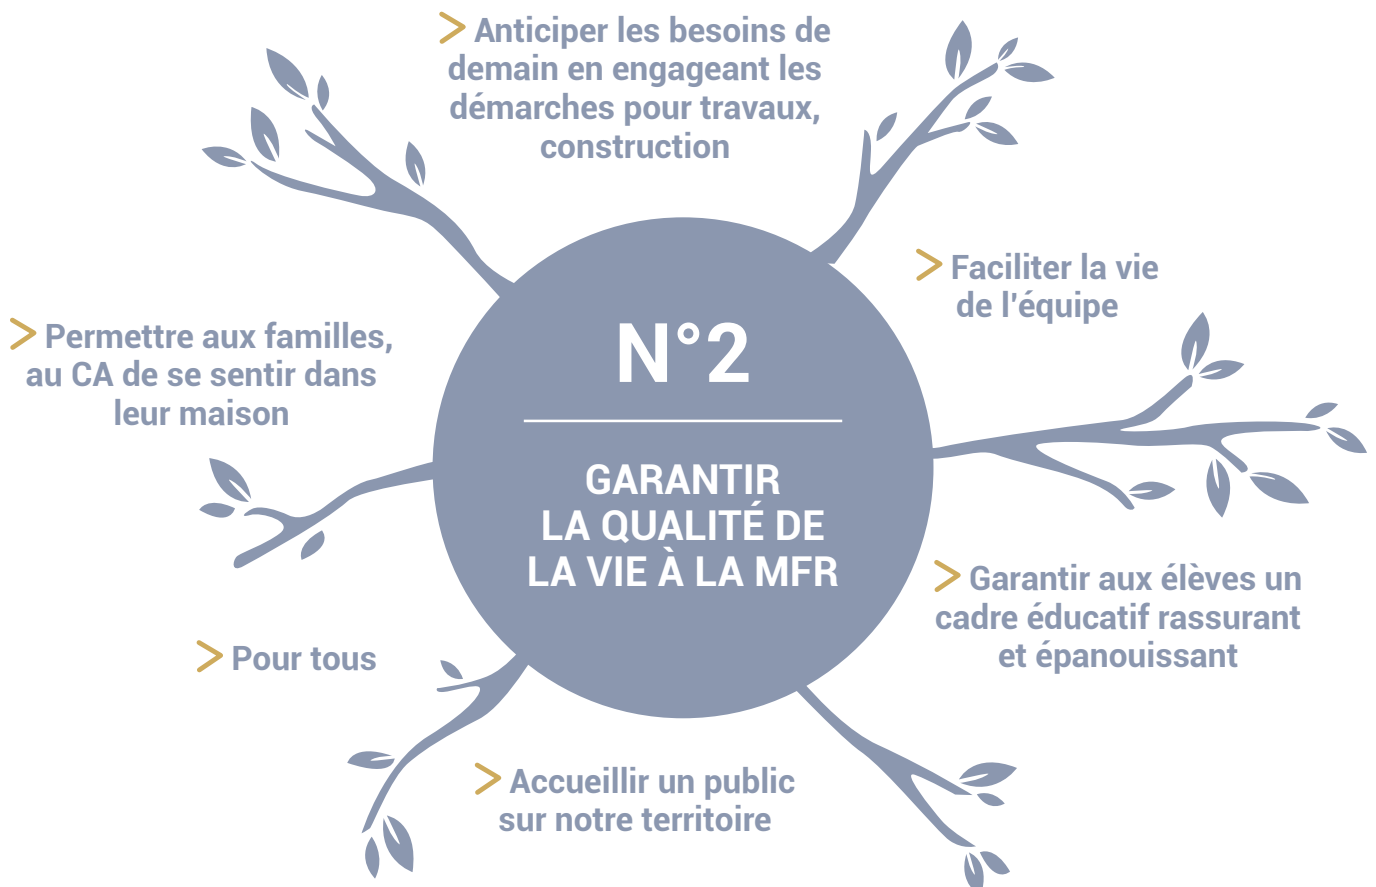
> Anticiper les besoins de demain en engageant les démarches pour travaux, construction

> Faciliter la vie de l'équipe

> Permettre aux familles, au CA de se sentir dans leur maison

N°2

GARANTIR LA QUALITÉ DE LA VIE À LA MFR

> Garantir aux élèves un cadre éducatif rassurant et épanouissant

> Pour tous

> Accueillir un public sur notre territoire